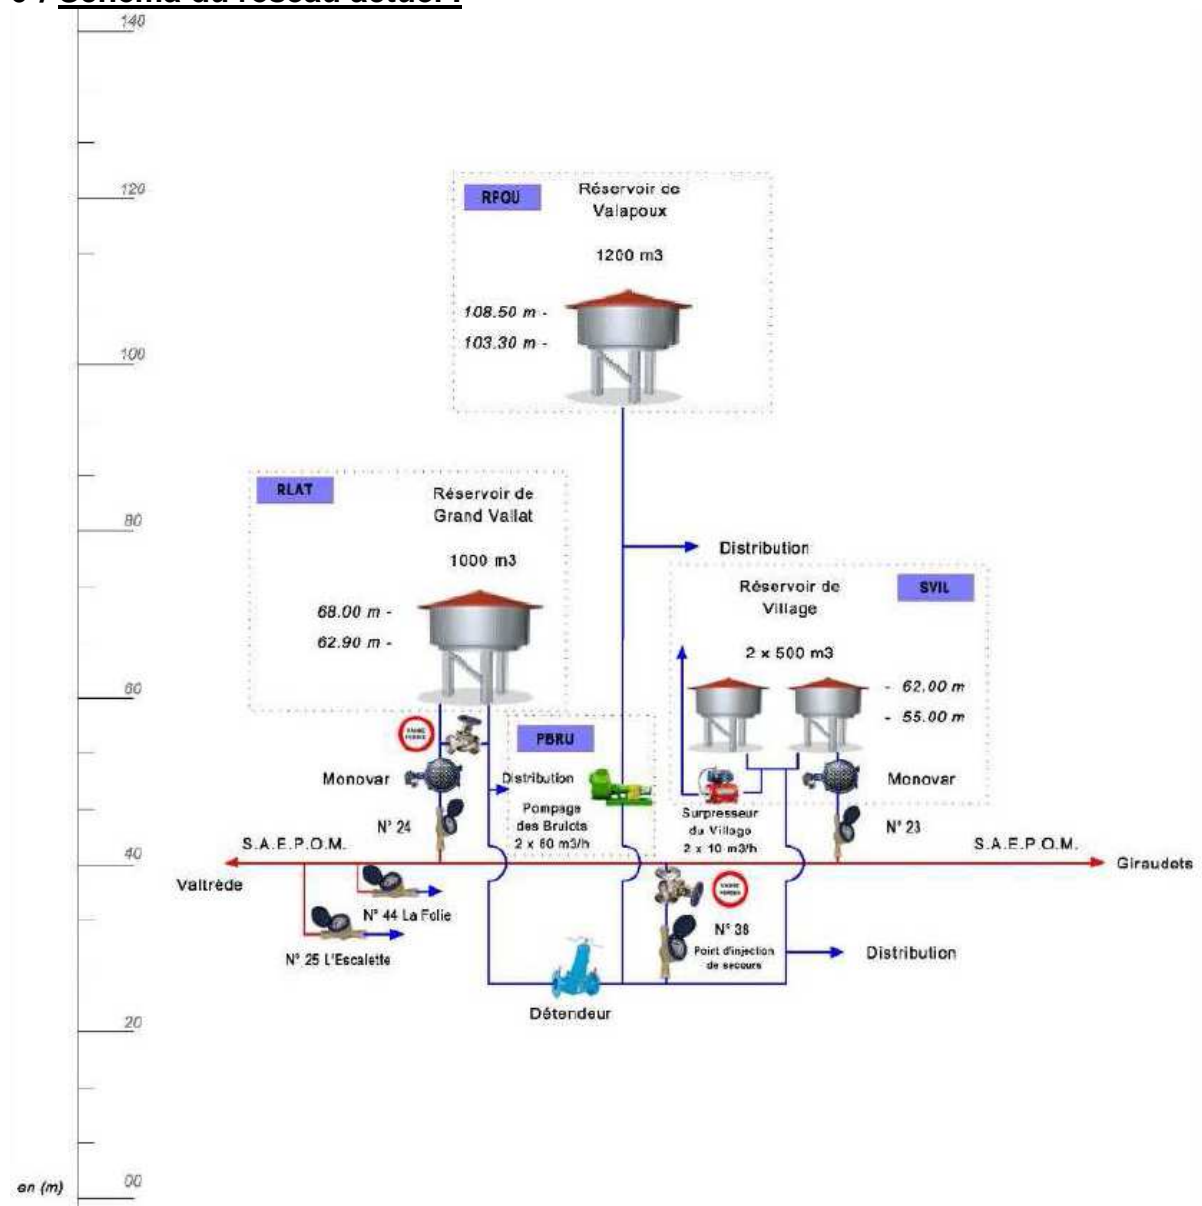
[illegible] / Schéma du réseau actuel :

140

120

100

80

60

40

20

00

en (m)

RPOU Réservoir de Valapoux

1200 m3

108.50 m -

103.30 m -

RLAT Réservoir de Grand Vallat

1000 m3

68.00 m -

62.90 m -

Distribution

Réservoir de Village SVIL

2 x 500 m3

- 62.00 m

- 55.00 m

PBRU

Monovar

Distribution

Pompage des Brulcts 2 x 60 m3/h

Surpresseur du Village 2 x 10 m3/h

Monovar

N° 24

N° 23

S.A.E.P.O.M.

S.A.E.P.O.M.

Valtrède

Giraudets

N° 44 La Folie

N° 25 L'Escalette

N° 38 Point d'injection de secours

Distribution

Détendeur